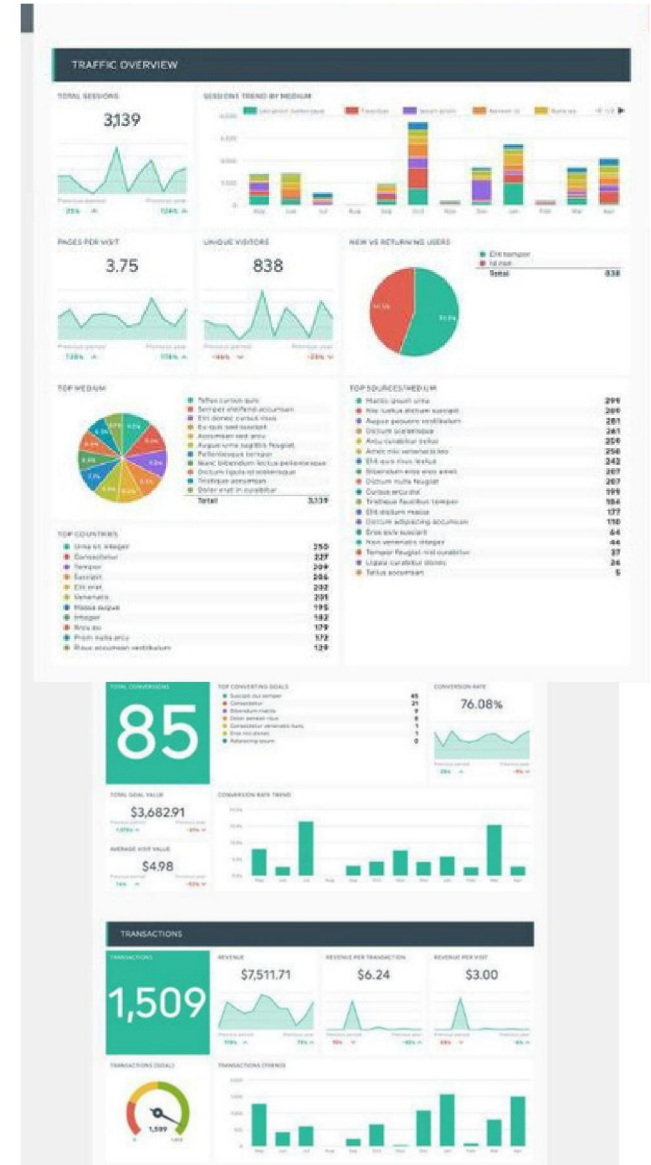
TRAFFIC OVERVIEW

TOTAL SESSIONS

3,139

Previous period Previous year

25% 124%

SESSIONS TREND BY MEDIUM

Aug Jun Jul Aug Sep Oct Nov Dec Jan Feb Mar Apr

PAGES PER VISIT

3.75

Previous period Previous year

138% 115%

UNIQUE VISITORS

838

Previous period Previous year

-46% -25%

NEW VS RETURNING USERS

Elit tempor

Id nisl

Total 838

TOP MEDIUM

Tellus cursus quis

Semper eleifend accumsan

Elit donec cursus risus

Eu quis sed suscipit

Accumsan sed arcu

Augue urna sagittis feugiat

Pellentesque tempor

Nunc bibendum lectus pellentesque

Dictum ligula et scelerisque

Tristique accumsan

Dolor erat in curabitur

Total 3,139

TOP SOURCES/MEDIUM

Mattis ipsum urna 299

Nisi luctus dictum suscipit 289

Augue posuere vestibulum 281

Dictum scelerisque 261

Arcu curabitur tellus 259

Amet nisi venenatis leo 250

Elit quis risus lectus 242

Bibendum eros eros amet 207

Dictum nulla feugiat 207

Cursus arcu dui 199

Tristique faucibus tempor 184

Elit dictum massa 177

Dictum adipiscing accumsan 110

Eros quis suscipit 64

Non venenatis integer 44

Tempor feugiat nisl curabitur 37

Ligula curabitur donec 26

Tellus accumsan 5

TOP COUNTRIES

Urna sit integer 255

Consectetur 227

Tempor 209

Suscipit 206

Elit erat 202

Venenatis 201

Massa augue 195

Integer 182

Arcu eu 179

Proin nulla arcu 172

Risus accumsan vestibulum 129

TOTAL CONVERSIONS

85

TOP CONVERTING GOALS

Suscipit dui semper 45

Consectetur 21

Bibendum mattis 9

Dolor aenean risus 6

Consectetur venenatis nunc 1

Eros nisl donec 1

Fermentum ipsum 0

CONVERSION RATE

76.08%

TOTAL GOAL VALUE

$3,682.91

AVERAGE VISIT VALUE

$4.98

CONVERSION RATE TREND

TRANSACTIONS

TRANSACTIONS

1,509

REVENUE

$7,511.71

REVENUE PER TRANSACTION

$6.24

REVENUE PER VISIT

$3.00

TRANSACTIONS GOALS

1,509

TRANSACTIONS (TREND)